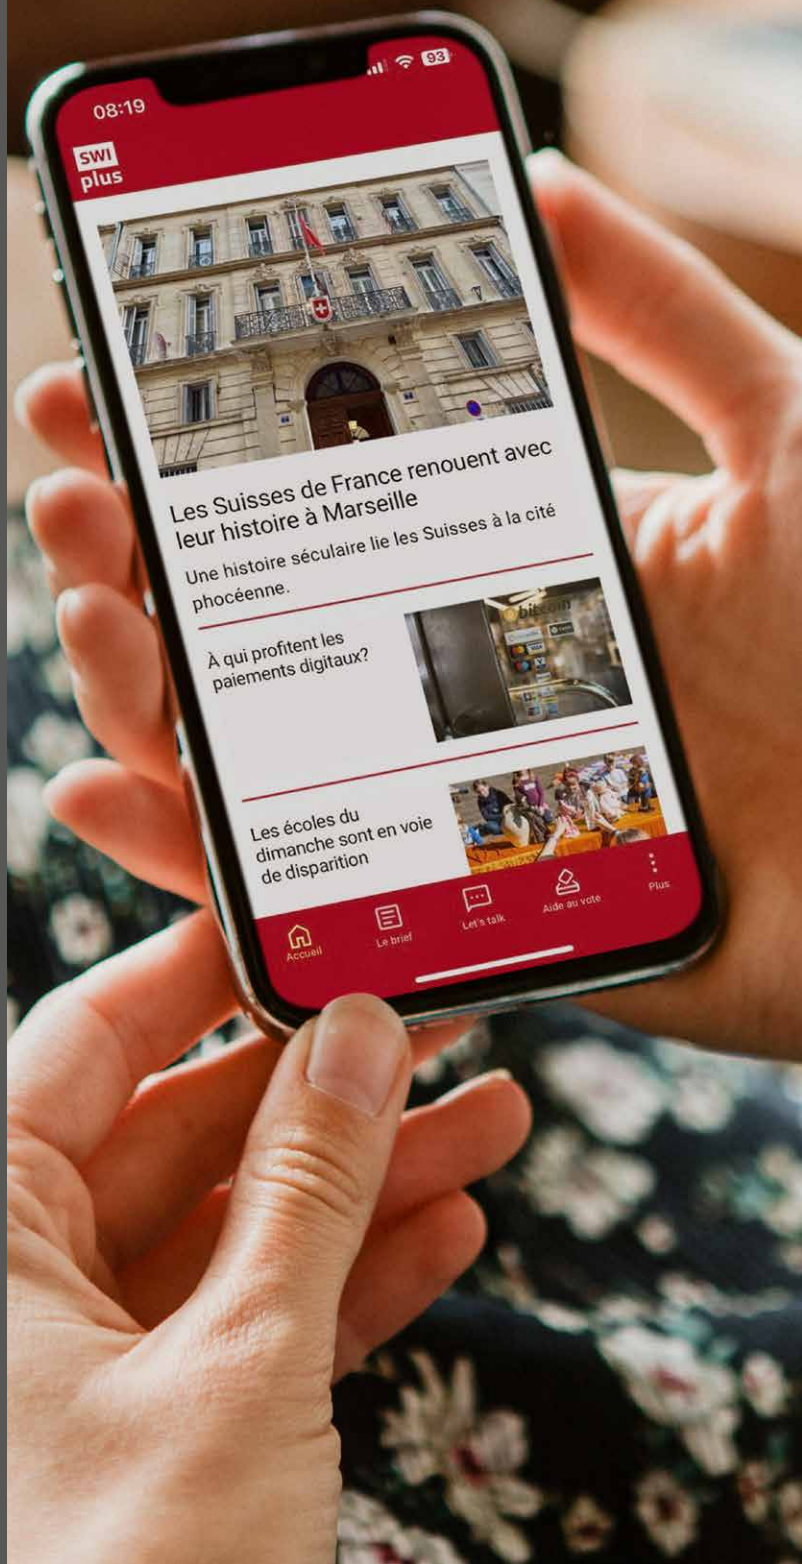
08:19

93

SWI plus

Les Suisses de France renouent avec leur histoire à Marseille

Une histoire séculaire lie les Suisses à la cité phocéenne.

À qui profitent les paiements digitaux?

bitcoin

Les écoles du dimanche sont en voie de disparition

Accueil

Le brief

Let's talk

Aide au vote

Plus